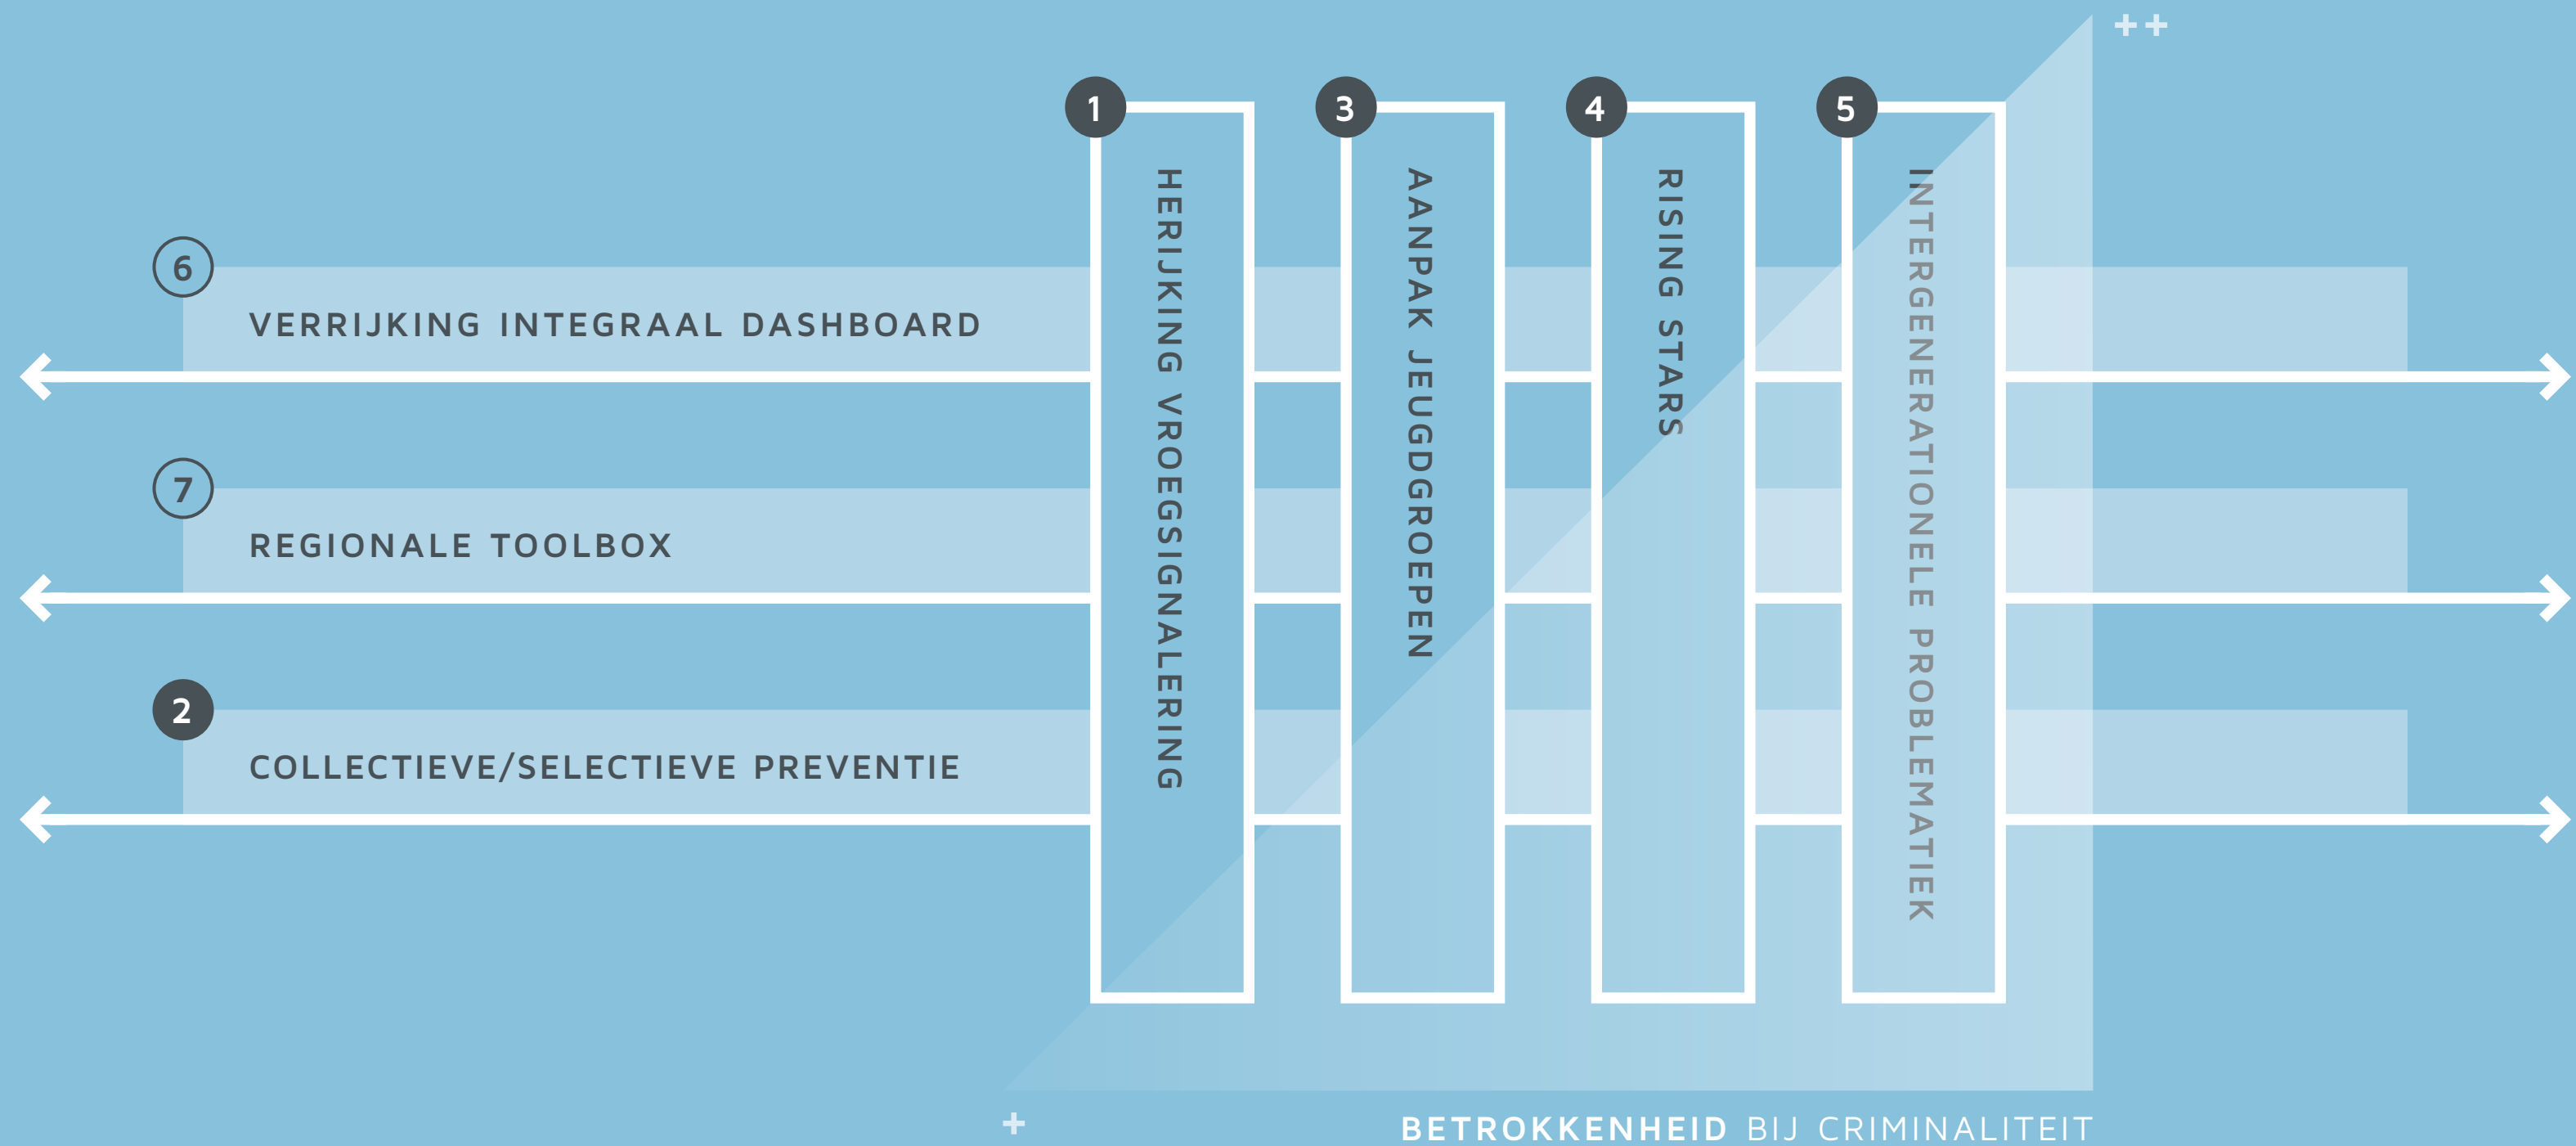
++

1
HERIJKING VROEGSIGNALERING

3
AANPAK JEUGDGROEPEN

4
RISING STARS

5
INTERGENERATIONELE PROBLEMATIEK

6
VERRIJKING INTEGRAAL DASHBOARD

7
REGIONALE TOOLBOX

2
COLLECTIEVE/SELECTIEVE PREVENTIE

+

BETROKKENHEID BIJ CRIMINALITEIT